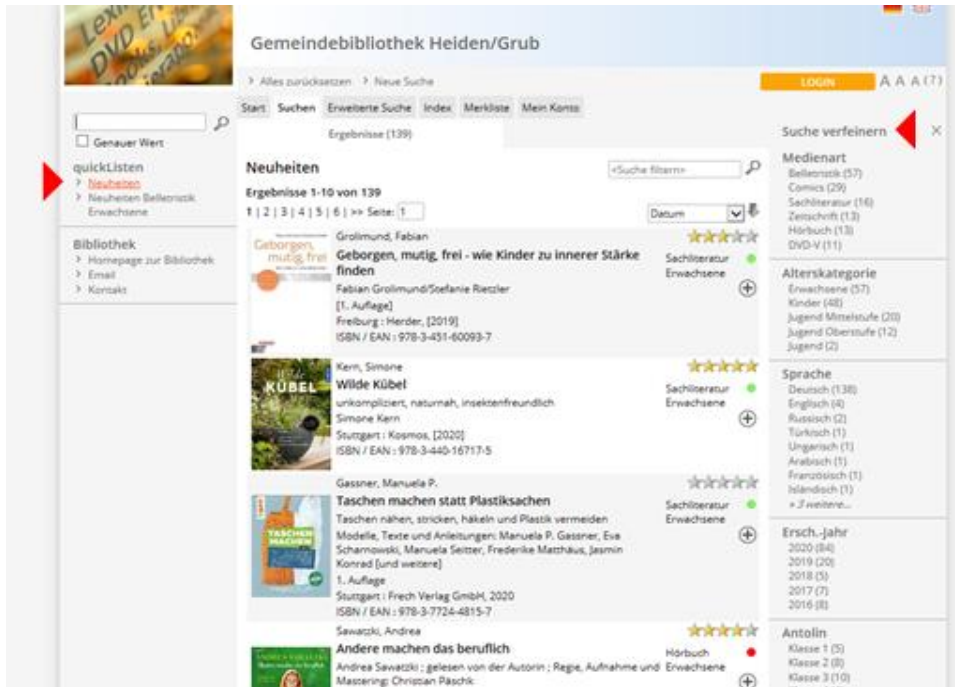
Gemeindebibliothek Heiden/Grub

> Alles zurücksetzen > Neue Suche

LOGIN A A A (?)

Start Suchen Erweiterte Suche Index Merkliste Mein Konto

Ergebnisse (139)

Genauer Wert

quickListen
> Neuheiten
> Neuheiten Belletristik Erwachsene

Bibliothek
> Homepage zur Bibliothek
> Email
> Kontakt

Neuheiten

<Suche filtern>

Ergebnisse 1-10 von 139

1 | 2 | 3 | 4 | 5 | 6 | >> Seite: 1

Datum

Grolimund, Fabian
Geborgen, mutig, frei - wie Kinder zu innerer Stärke finden
Fabian Grolimund/Stefanie Rietzler
[1. Auflage]
Freiburg : Herder, [2019]
ISBN / EAN : 978-3-451-60093-7
Sachliteratur Erwachsene

Kern, Simone
Wilde Kübel
unkompliziert, naturnah, insektenfreundlich
Simone Kern
Stuttgart : Kosmos, [2020]
ISBN / EAN : 978-3-440-16717-5
Sachliteratur Erwachsene

Gassner, Manuela P.
Taschen machen statt Plastiksachen
Taschen nähen, stricken, häkeln und Plastik vermeiden
Modelle, Texte und Anleitungen: Manuela P. Gassner, Eva Scharnowski, Manuela Seitter, Frederike Matthäus, Jasmin Konrad [und weitere]
1. Auflage
Stuttgart : Frech Verlag GmbH, 2020
ISBN / EAN : 978-3-7724-4815-7
Sachliteratur Erwachsene

Sawatzki, Andrea
Andere machen das beruflich
Andrea Sawatzki ; gelesen von der Autorin ; Regie, Aufnahme und Mastering: Christian Päschk
Hörbuch Erwachsene

Suche verfeinern

Medienart
Belletristik (57)
Comics (29)
Sachliteratur (16)
Zeitschrift (13)
Hörbuch (13)
DVD-V (11)

Alterskategorie
Erwachsene (57)
Kinder (48)
Jugend Mittelstufe (20)
Jugend Oberstufe (12)
Jugend (2)

Sprache
Deutsch (138)
Englisch (4)
Russisch (2)
Türkisch (1)
Ungarisch (1)
Arabisch (1)
Französisch (1)
Isländisch (1)
» 3 weitere...

Ersch.-Jahr
2020 (84)
2019 (20)
2018 (5)
2017 (7)
2016 (8)

Antolin
Klasse 1 (5)
Klasse 2 (8)
Klasse 3 (10)